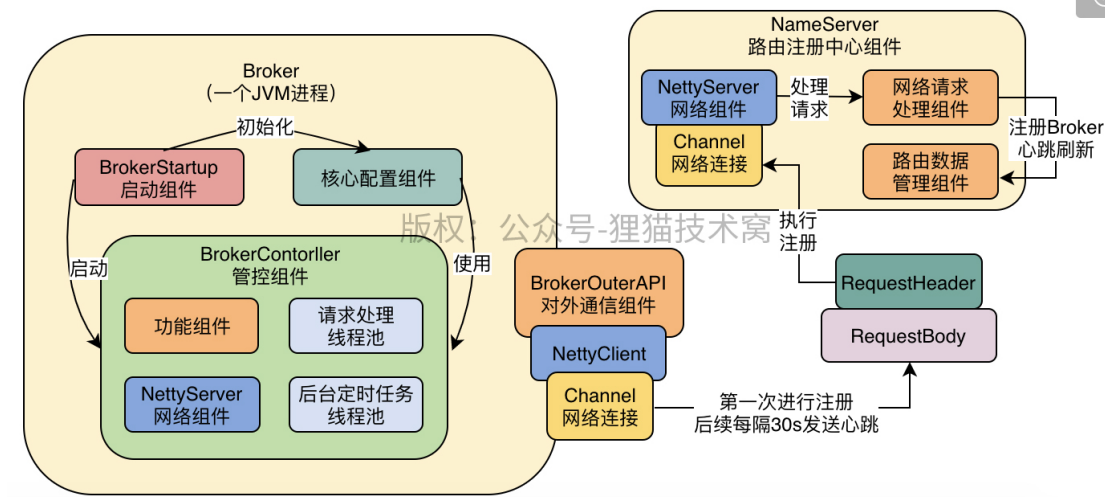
Broker
(一个JVM进程)

初始化

BrokerStartup
启动组件

核心配置组件

启动

使用

BrokerContorller
管控组件

功能组件

请求处理
线程池

NettyServer
网络组件

后台定时任务
线程池

NameServer
路由注册中心组件

NettyServer
网络组件

处理
请求

网络请求
处理组件

注册Broker
心跳刷新

Channel
网络连接

路由数据
管理组件

版权：公众号-狸猫技术窝

执行
注册

BrokerOuterAPI
对外通信组件

RequestHeader

RequestBody

NettyClient

Channel
网络连接

第一次进行注册
后续每隔30s发送心跳